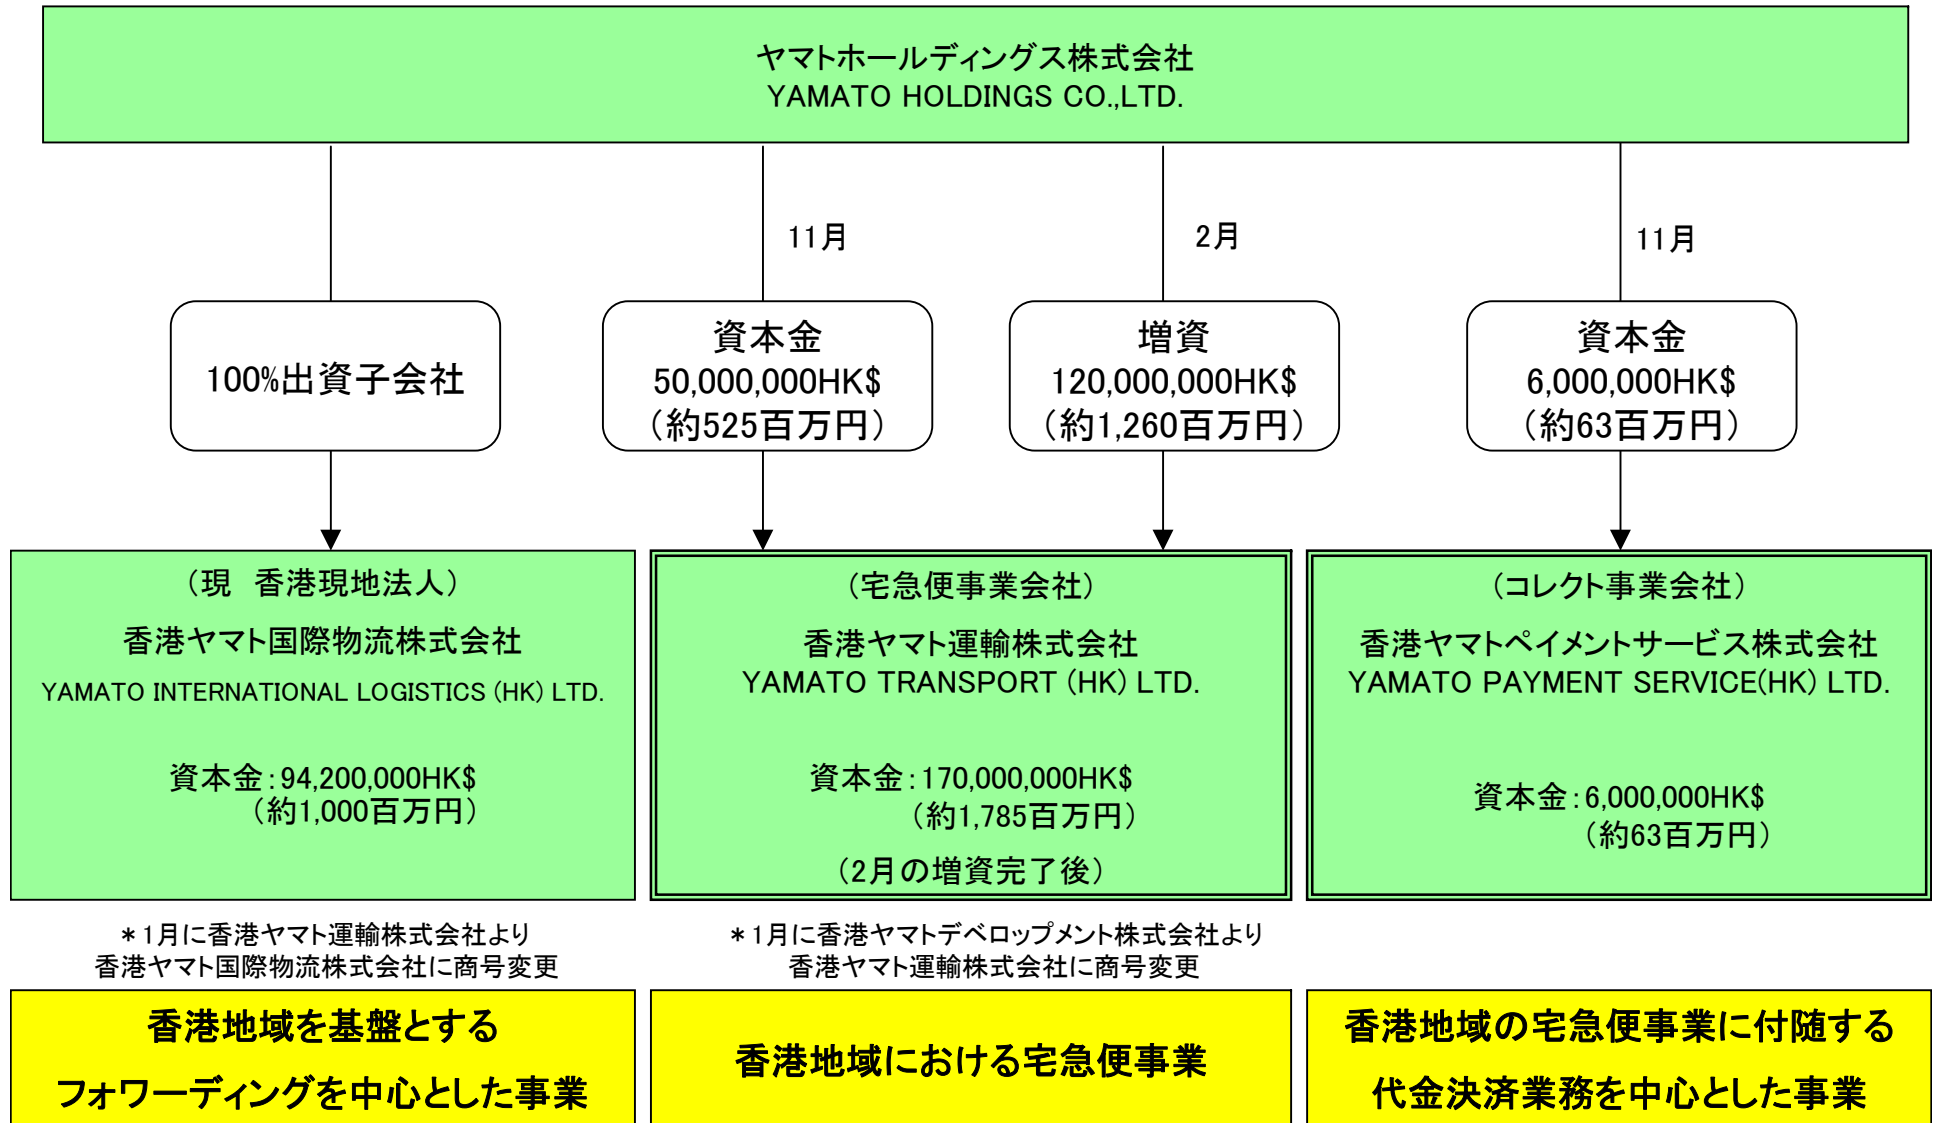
ヤマトホールディングス株式会社
YAMATO HOLDINGS CO.,LTD.

11月

2月

11月

100%出資子会社

資本金
50,000,000HK$
（約525百万円）

増資
120,000,000HK$
（約1,260百万円）

資本金
6,000,000HK$
（約63百万円）

（現　香港現地法人）
香港ヤマト国際物流株式会社
YAMATO INTERNATIONAL LOGISTICS (HK) LTD.

資本金：94,200,000HK$
（約1,000百万円）

（宅急便事業会社）
香港ヤマト運輸株式会社
YAMATO TRANSPORT (HK) LTD.

資本金：170,000,000HK$
（約1,785百万円）
（2月の増資完了後）

（コレクト事業会社）
香港ヤマトペイメントサービス株式会社
YAMATO PAYMENT SERVICE(HK) LTD.

資本金：6,000,000HK$
（約63百万円）

＊1月に香港ヤマト運輸株式会社より
香港ヤマト国際物流株式会社に商号変更

＊1月に香港ヤマトデベロップメント株式会社より
香港ヤマト運輸株式会社に商号変更

香港地域を基盤とする
フォワーディングを中心とした事業

香港地域における宅急便事業

香港地域の宅急便事業に付随する
代金決済業務を中心とした事業